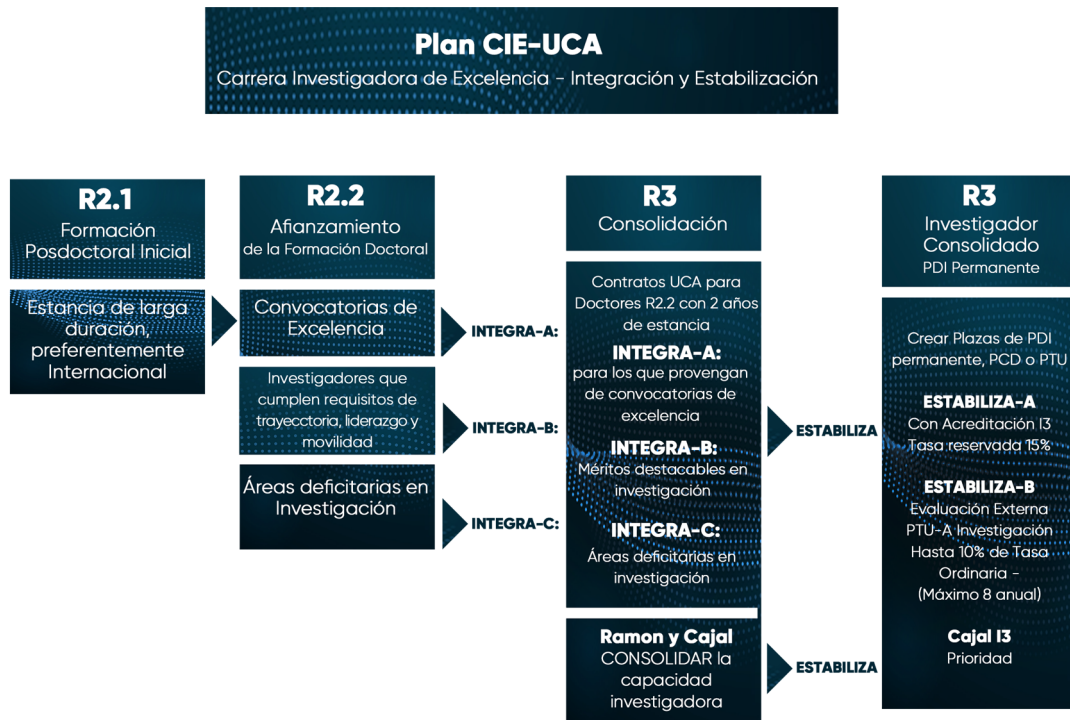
Plan CIE-UCA
Carrera Investigadora de Excelencia - Integración y Estabilización

R2.1
Formación Posdoctoral Inicial

Estancia de larga duración, preferentemente Internacional

R2.2
Afianzamiento de la Formación Doctoral

Convocatorias de Excelencia

Investigadores que cumplen requisitos de trayecctoria, liderazgo y movilidad

Áreas deficitarias en Investigación

INTEGRA-A:

INTEGRA-B:

INTEGRA-C:

R3
Consolidación

Contratos UCA para Doctores R2.2 con 2 años de estancia

INTEGRA-A:
para los que provengan de convocatorias de excelencia

INTEGRA-B:
Méritos destacables en investigación

INTEGRA-C:
Áreas deficitarias en investigación

Ramon y Cajal
CONSOLIDAR la capacidad investigadora

ESTABILIZA

ESTABILIZA

R3
Investigador Consolidado
PDI Permanente

Crear Plazas de PDI permanente, PCD o PTU

ESTABILIZA-A
Con Acreditación I3
Tasa reservada 15%

ESTABILIZA-B
Evaluación Externa PTU-A Investigación
Hasta 10% de Tasa Ordinaria -
(Máximo 8 anual)

Cajal I3
Prioridad